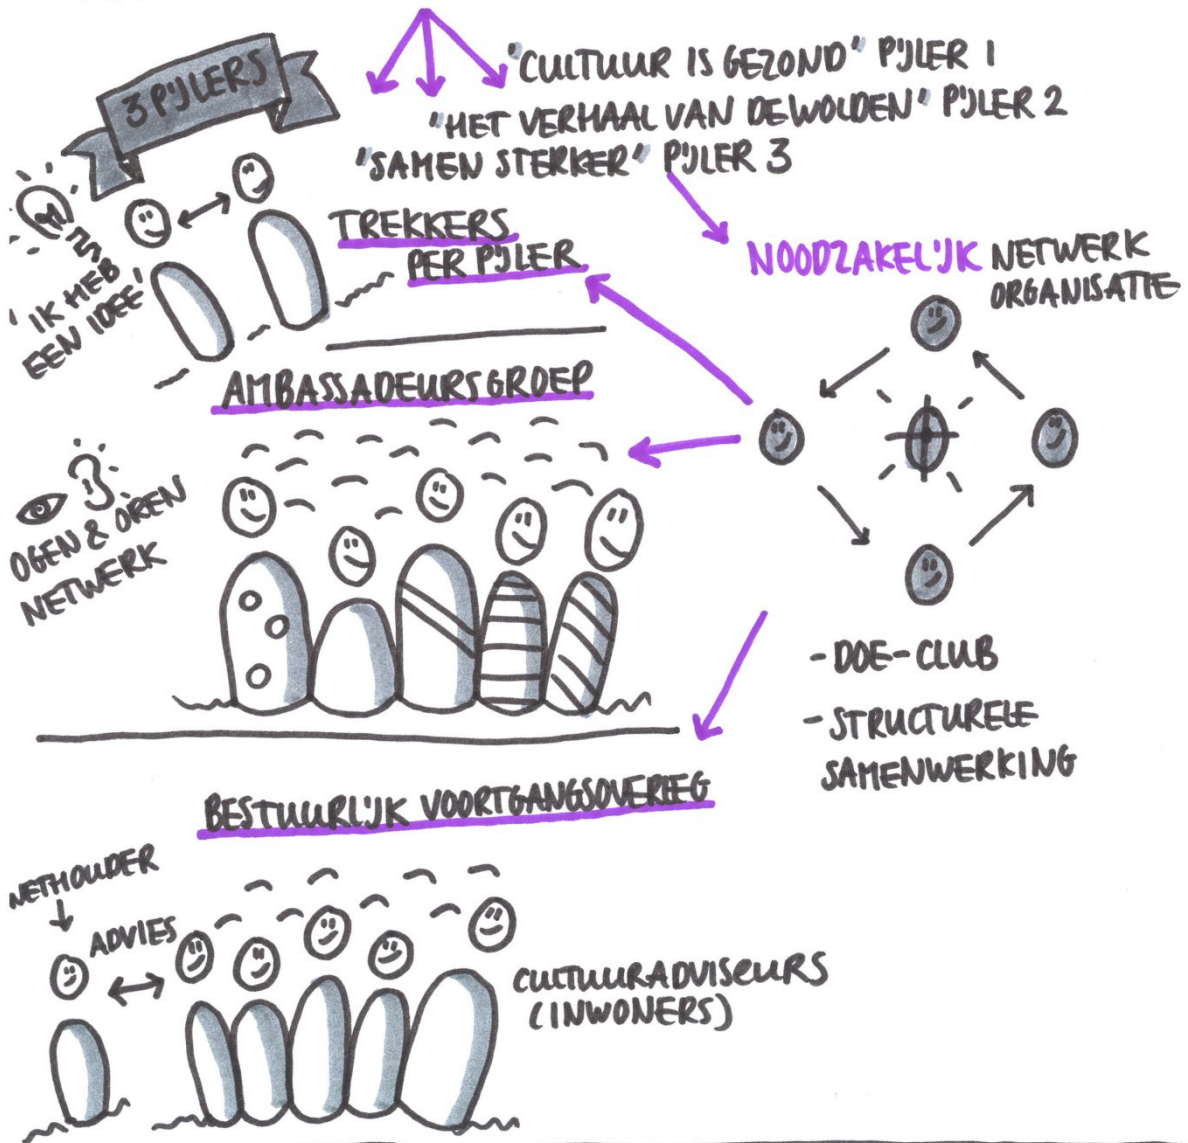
3 PIJLERS

"CULTUUR IS GEZOND" PIJLER 1
"HET VERHAAL VAN DE WOLDEN" PIJLER 2
"SAMEN STERKER" PIJLER 3

'IK HEB EEN IDEE'

TREKKERS PER PIJLER

NOODZAKELIJK NETWERK ORGANISATIE

AMBASSADEURSGROEP

OGEN & OREN NETWERK

-DOE-CLUB
-STRUCTURELE SAMENWERKING

BESTUURLIJK VOORTGANGSOVERLEG

WETHOUDER

ADVIES

CULTUURADVISEURS (INWONERS)